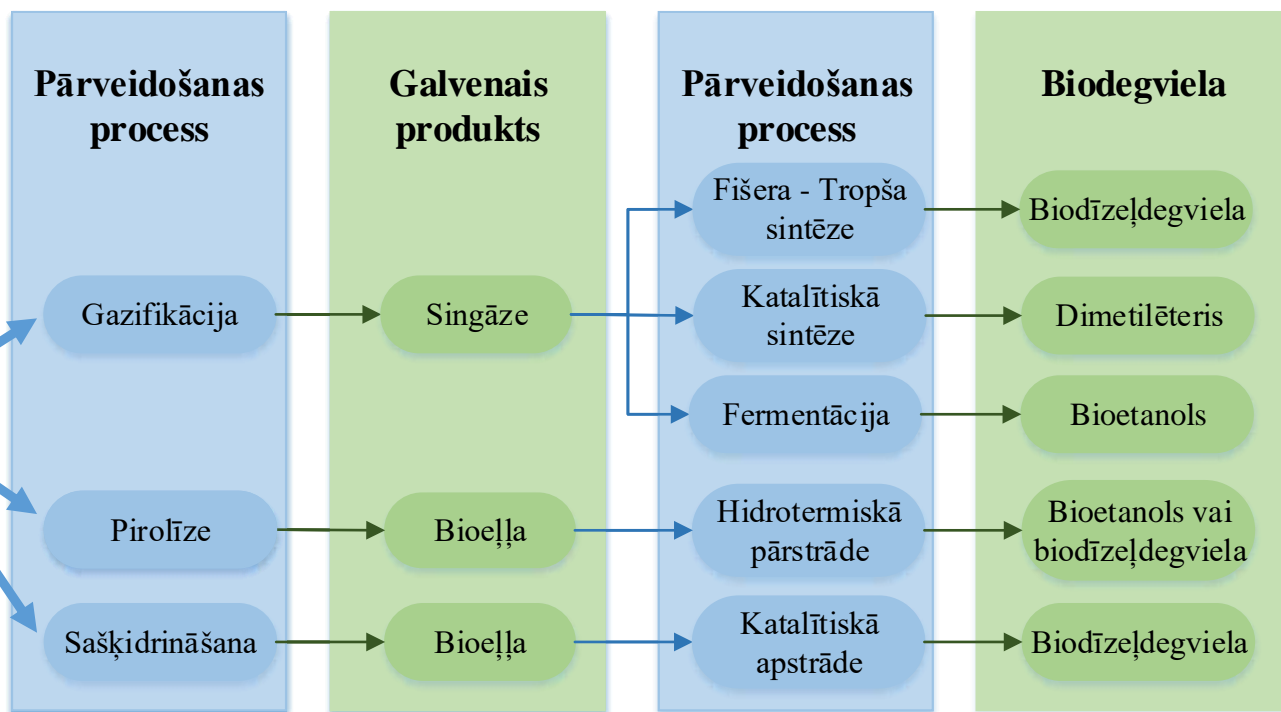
Pārveidošanas process

Galvenais produkts

Pārveidošanas process

Biodegviela

Gazifikācija

Singāze

Fišera - Tropša sintēze

Biodīzeļdegviela

Katalītiskā sintēze

Dimetilēteris

Fermentācija

Bioetanols

Pirolīze

Bioeļļa

Hidrotermiskā pārstrāde

Bioetanols vai biodīzeļdegviela

Sašķidrināšana

Bioeļļa

Katalītiskā apstrāde

Biodīzeļdegviela